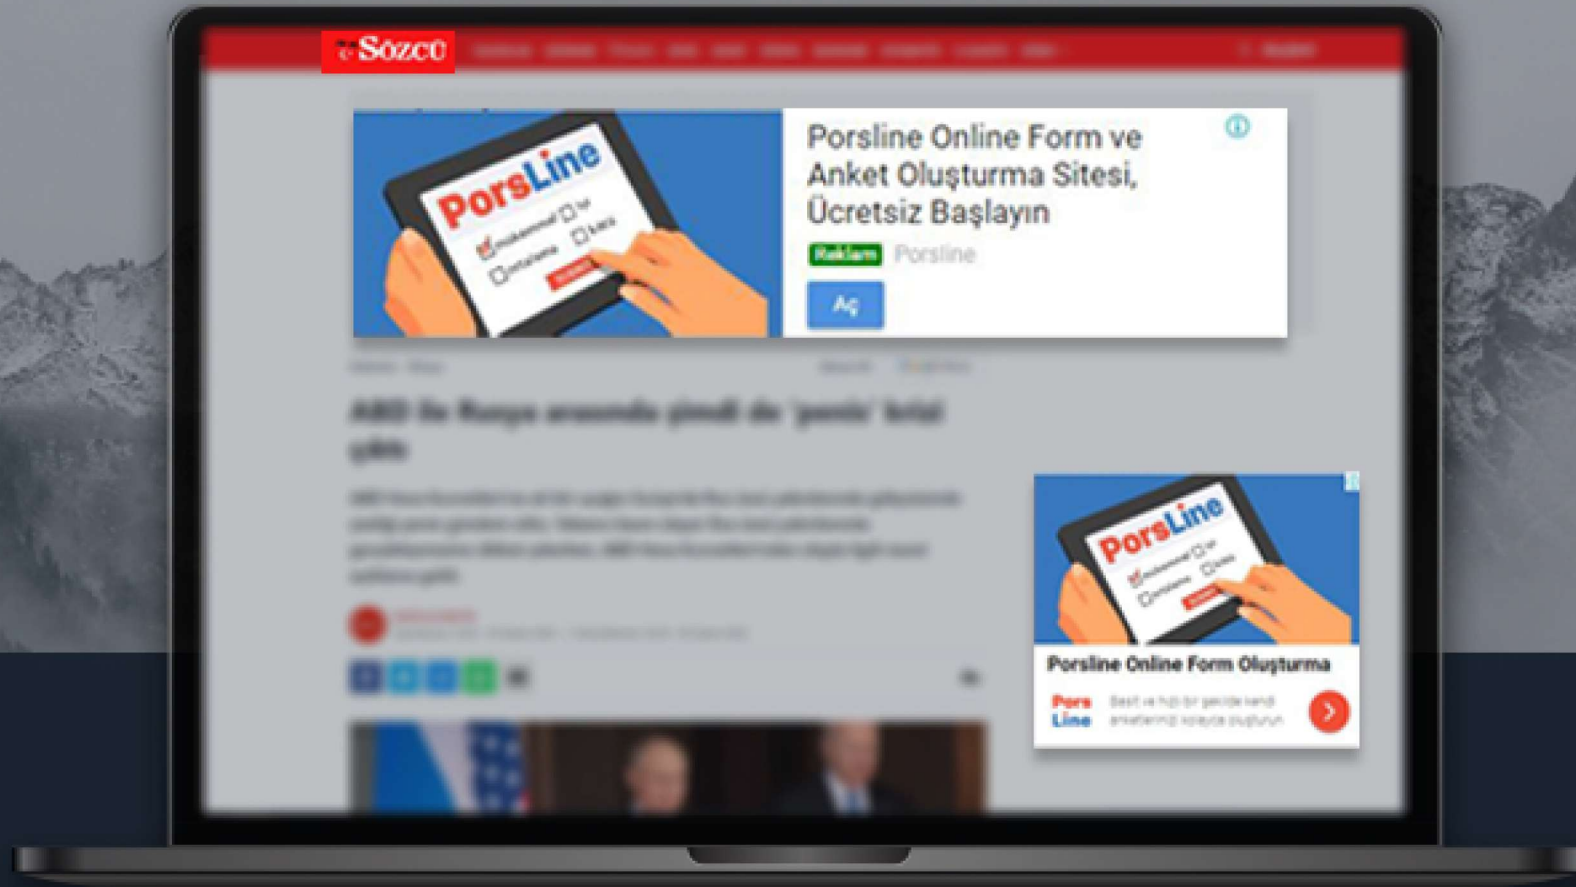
Sözcü

PorsLine

Porsline Online Form ve Anket Oluşturma Sitesi, Ücretsiz Başlayın

Reklam Porsline

Aç

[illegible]

PorsLine

Porsline Online Form Oluşturma

Pors Line

Basit ve hızlı bir şekilde kendi anketlerinizi kolayca oluşturun